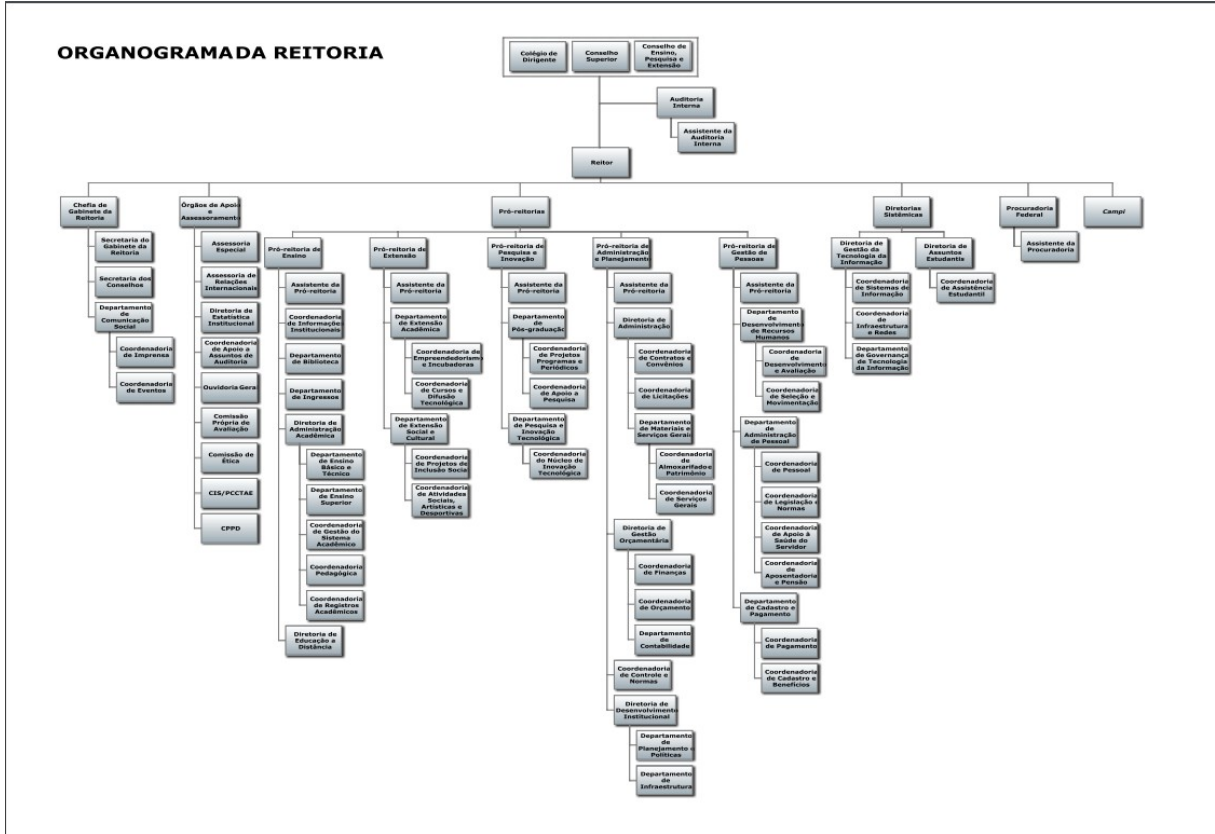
ORGANOGRAMA DA REITORIA

Colégio de Dirigente

Conselho Superior

Conselho de Ensino, Pesquisa e Extensão

Auditoria Interna

Assistente da Auditoria Interna

Reitor

Chefia de Gabinete da Reitoria

Secretaria do Gabinete da Reitoria

Secretaria dos Conselhos

Departamento de Comunicação Social

Coordenadoria de Imprensa

Coordenadoria de Eventos

Órgãos de Apoio e Assessoramento

Assessoria Especial

Assessoria de Relações Internacionais

Diretoria de Estatística Institucional

Coordenadoria de Apoio a Assuntos de Auditoria

Ouvidoria Geral

Comissão Própria de Avaliação

Comissão de Ética

CIS/PCCTAE

CPPD

Pró-reitorias

Pró-reitoria de Ensino

Assistente da Pró-reitoria

Coordenadoria de Informações Institucionais

Departamento de Biblioteca

Departamento de Ingressos

Diretoria de Administração Acadêmica

Departamento de Ensino Básico e Técnico

Departamento de Ensino Superior

Coordenadoria de Gestão do Sistema Acadêmico

Coordenadoria Pedagógica

Coordenadoria de Registros Acadêmicos

Diretoria de Educação a Distância

Pró-reitoria de Extensão

Assistente da Pró-reitoria

Departamento de Extensão Acadêmica

Coordenadoria de Empreendedorismo e Incubadoras

Coordenadoria de Cursos e Difusão Tecnológica

Departamento de Extensão Social e Cultural

Coordenadoria de Projetos de Inclusão Social

Coordenadoria de Atividades Sociais, Artísticas e Desportivas

Pró-reitoria de Pesquisa e Inovação

Assistente da Pró-reitoria

Departamento de Pós-graduação

Coordenadoria de Projetos Programas e Periódicos

Coordenadoria de Apoio à Pesquisa

Departamento de Pesquisa e Inovação Tecnológica

Coordenadoria do Núcleo de Inovação Tecnológica

Pró-reitoria de Administração e Planejamento

Assistente da Pró-reitoria

Diretoria de Administração

Coordenadoria de Contratos e Convênios

Coordenadoria de Licitações

Departamento de Materiais e Serviços Gerais

Coordenadoria de Almoxarifado e Patrimônio

Coordenadoria de Serviços Gerais

Diretoria de Gestão Orçamentária

Coordenadoria de Finanças

Coordenadoria de Orçamento

Departamento de Contabilidade

Coordenadoria de Controle e Normas

Diretoria de Desenvolvimento Institucional

Departamento de Planejamento e Políticas

Departamento de Infraestrutura

Pró-reitoria de Gestão de Pessoas

Assistente da Pró-reitoria

Departamento de Desenvolvimento de Recursos Humanos

Coordenadoria de Desenvolvimento e Avaliação

Coordenadoria de Seleção e Movimentação

Departamento de Administração de Pessoal

Coordenadoria de Pessoal

Coordenadoria de Legislação e Normas

Coordenadoria de Apoio à Saúde do Servidor

Coordenadoria de Aposentadoria e Pensão

Departamento de Cadastro e Pagamento

Coordenadoria de Pagamento

Coordenadoria de Cadastro e Benefícios

Diretorias Sistêmicas

Diretoria de Gestão da Tecnologia da Informação

Coordenadoria de Sistemas de Informação

Coordenadoria de Infraestrutura e Redes

Departamento de Governança de Tecnologia da Informação

Diretoria de Assuntos Estudantis

Coordenadoria de Assistência Estudantil

Procuradoria Federal

Assistente da Procuradoria

Campi